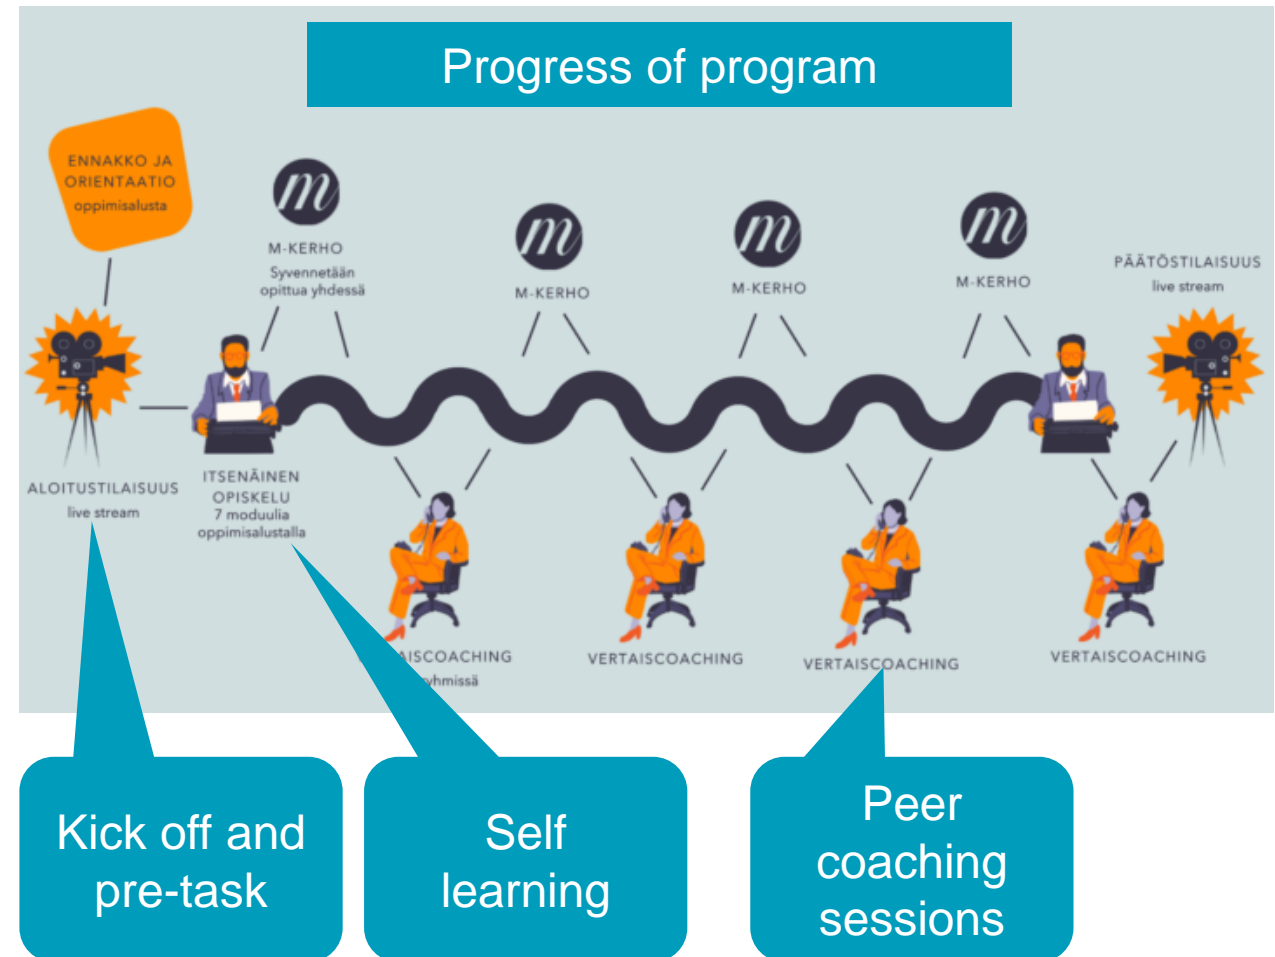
Progress of program

ENNAKKO JA ORIENTAATIO
oppimisalusta

M-KERHO
Syvennetään opittua yhdessä

M-KERHO

M-KERHO

M-KERHO

PÄÄTÖSTILAISUUS
live stream

ALOITUSTILAISUUS
live stream

ITSENÄINEN OPISKELU
7 moduulia oppimisalustalla

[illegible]ISCOACHING
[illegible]yhmissä

VERTAISCOACHING

VERTAISCOACHING

VERTAISCOACHING

Kick off and pre-task

Self learning

Peer coaching sessions